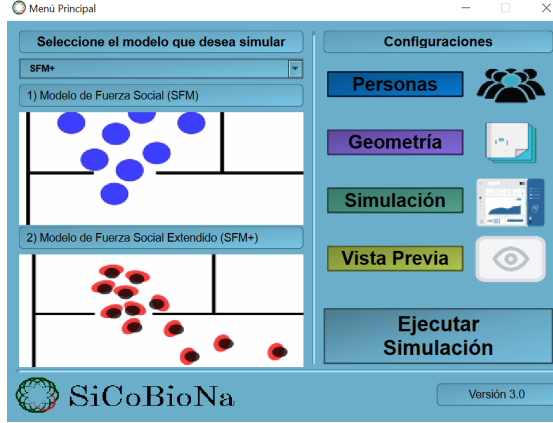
Menú Principal

Seleccione el modelo que desea simular

SFM+

1) Modelo de Fuerza Social (SFM)

2) Modelo de Fuerza Social Extendido (SFM+)

Configuraciones

Personas

Geometría

Simulación

Vista Previa

Ejecutar Simulación

SiCoBioNa

Versión 3.0